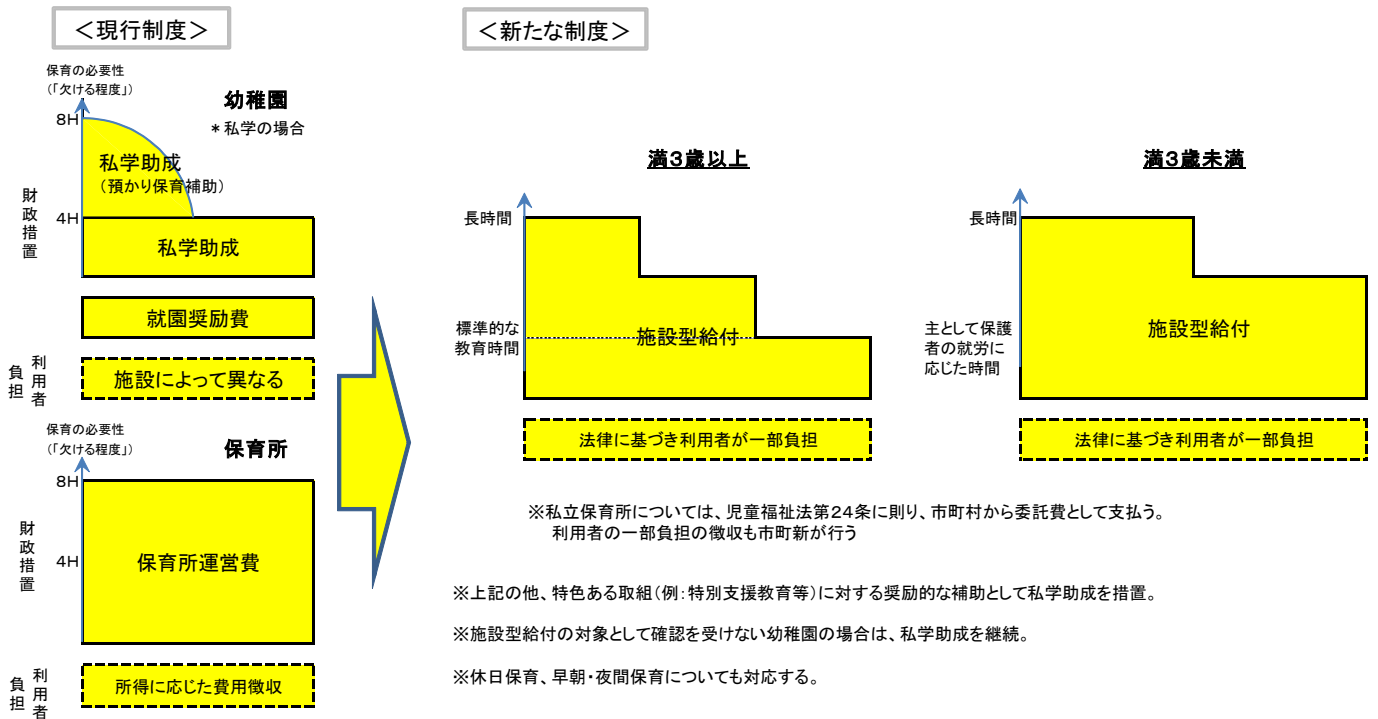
＜現行制度＞

保育の必要性
(「欠ける程度」)

幼稚園
＊私学の場合

8H
私学助成
(預かり保育補助)

財政措置
4H
私学助成

就園奨励費

利用者負担
施設によって異なる

保育の必要性
(「欠ける程度」)

保育所

8H

財政措置
4H
保育所運営費

利用者負担
所得に応じた費用徴収

＜新たな制度＞

満3歳以上

長時間

標準的な教育時間
施設型給付

法律に基づき利用者が一部負担

満3歳未満

長時間

主として保護者の就労に応じた時間
施設型給付

法律に基づき利用者が一部負担

※私立保育所については、児童福祉法第24条に則り、市町村から委託費として支払う。
利用者の一部負担の徴収も市町新が行う

※上記の他、特色ある取組(例:特別支援教育等)に対する奨励的な補助として私学助成を措置。

※施設型給付の対象として確認を受けない幼稚園の場合は、私学助成を継続。

※休日保育、早朝・夜間保育についても対応する。